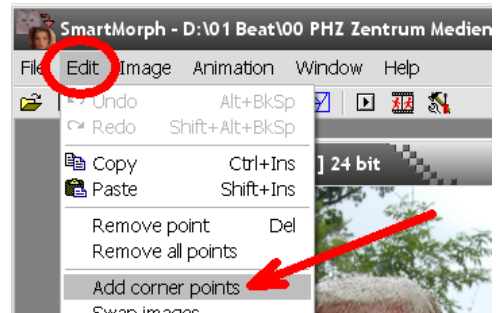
SmartMorph - D:\01 Beat\00 PHZ Zentrum Medien

File Edit Image Animation Window Help

Undo Alt+BkSp
Redo Shift+Alt+BkSp
Copy Ctrl+Ins
Paste Shift+Ins
Remove point Del
Remove all points
Add corner points
Swap images

] 24 bit